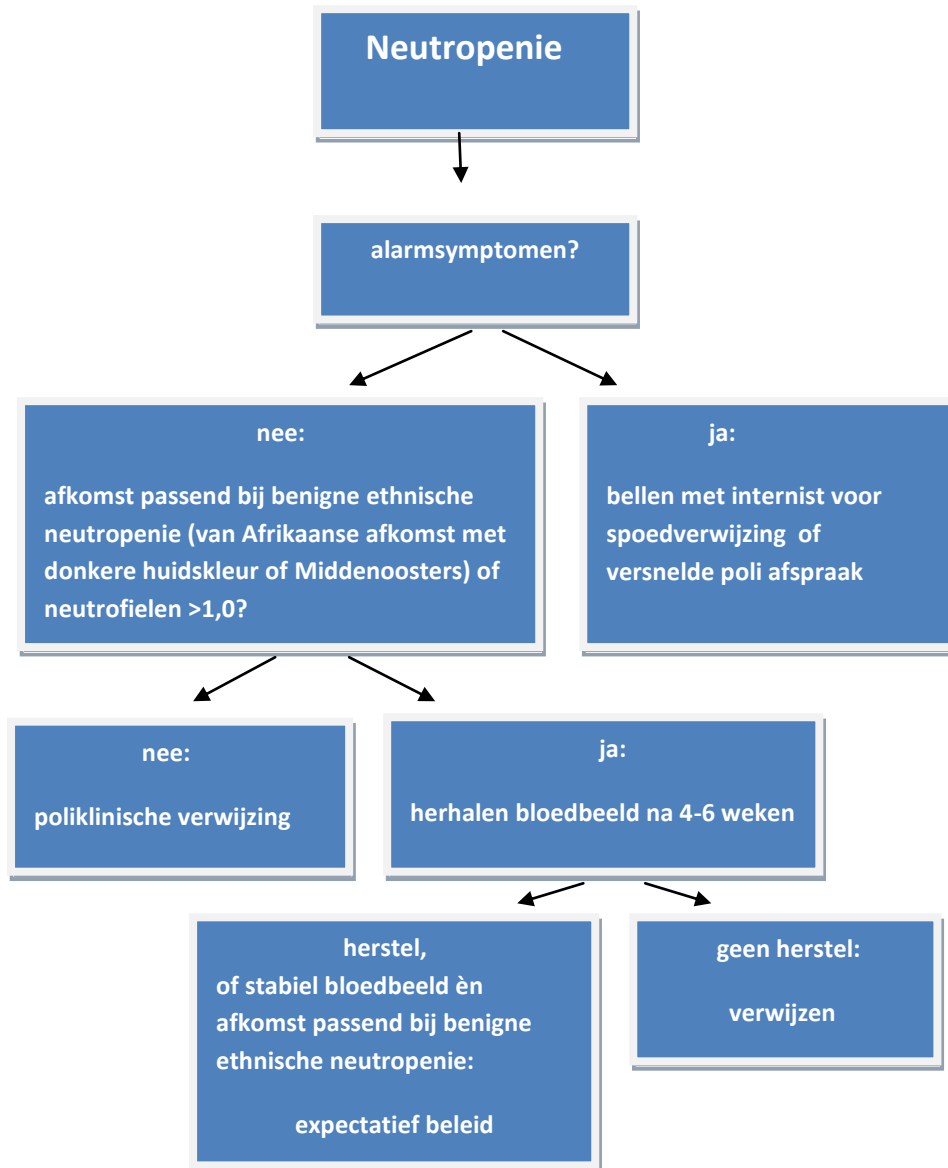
Neutropenie

alarmsymptomen?

nee:

afkomst passend bij benigne ethnische neutropenie (van Afrikaanse afkomst met donkere huidskleur of Middenoosters) of neutrofielen >1,0?

ja:

bellen met internist voor spoedverwijzing of versnelde poli afspraak

nee:

poliklinische verwijzing

ja:

herhalen bloedbeeld na 4-6 weken

herstel,
of stabiel bloedbeeld èn afkomst passend bij benigne ethnische neutropenie:

expectatief beleid

geen herstel:

verwijzen